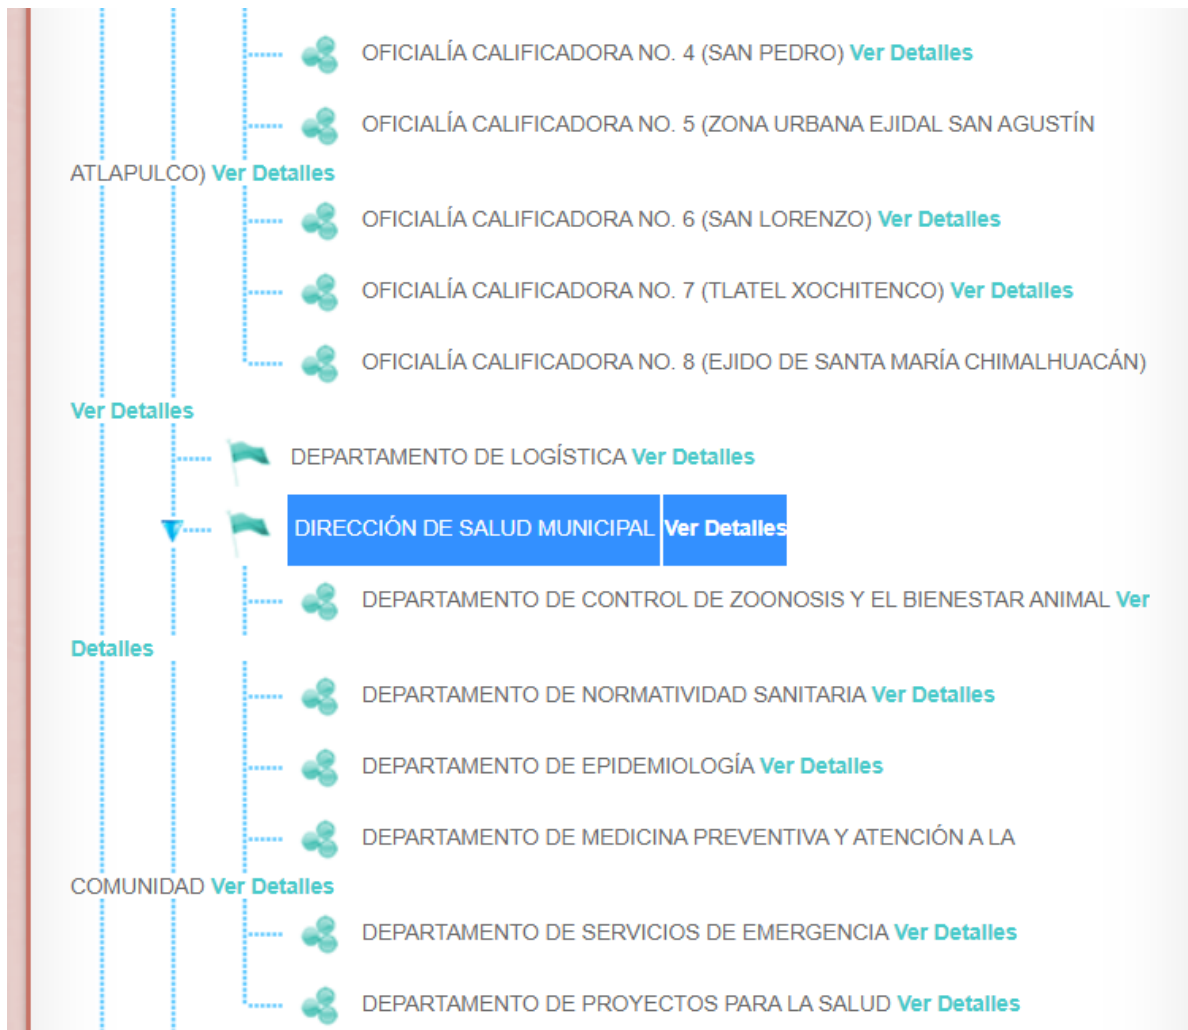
OFICIALÍA CALIFICADORA NO. 4 (SAN PEDRO) Ver Detalles

OFICIALÍA CALIFICADORA NO. 5 (ZONA URBANA EJIDAL SAN AGUSTÍN ATLAPULCO) Ver Detalles

OFICIALÍA CALIFICADORA NO. 6 (SAN LORENZO) Ver Detalles

OFICIALÍA CALIFICADORA NO. 7 (TLATEL XOCHITENCO) Ver Detalles

OFICIALÍA CALIFICADORA NO. 8 (EJIDO DE SANTA MARÍA CHIMALHUACÁN) Ver Detalles

DEPARTAMENTO DE LOGÍSTICA Ver Detalles

DIRECCIÓN DE SALUD MUNICIPAL Ver Detalles

DEPARTAMENTO DE CONTROL DE ZOONOSIS Y EL BIENESTAR ANIMAL Ver Detalles

DEPARTAMENTO DE NORMATIVIDAD SANITARIA Ver Detalles

DEPARTAMENTO DE EPIDEMIOLOGÍA Ver Detalles

DEPARTAMENTO DE MEDICINA PREVENTIVA Y ATENCIÓN A LA COMUNIDAD Ver Detalles

DEPARTAMENTO DE SERVICIOS DE EMERGENCIA Ver Detalles

DEPARTAMENTO DE PROYECTOS PARA LA SALUD Ver Detalles